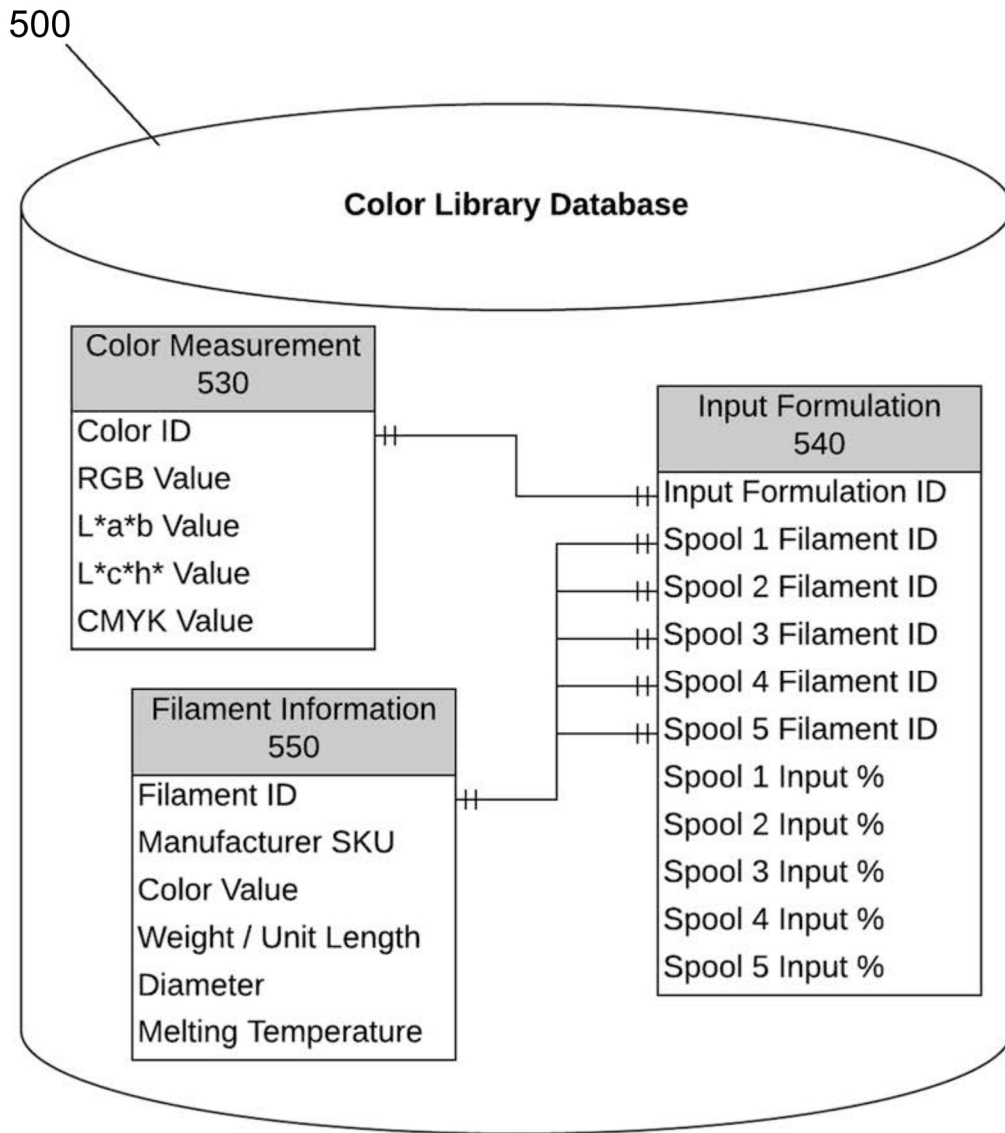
500

Color Library Database

Color Measurement
530

Color ID
RGB Value
L*a*b Value
L*c*h* Value
CMYK Value

Input Formulation
540

Input Formulation ID
Spool 1 Filament ID
Spool 2 Filament ID
Spool 3 Filament ID
Spool 4 Filament ID
Spool 5 Filament ID
Spool 1 Input %
Spool 2 Input %
Spool 3 Input %
Spool 4 Input %
Spool 5 Input %

Filament Information
550

Filament ID
Manufacturer SKU
Color Value
Weight / Unit Length
Diameter
Melting Temperature